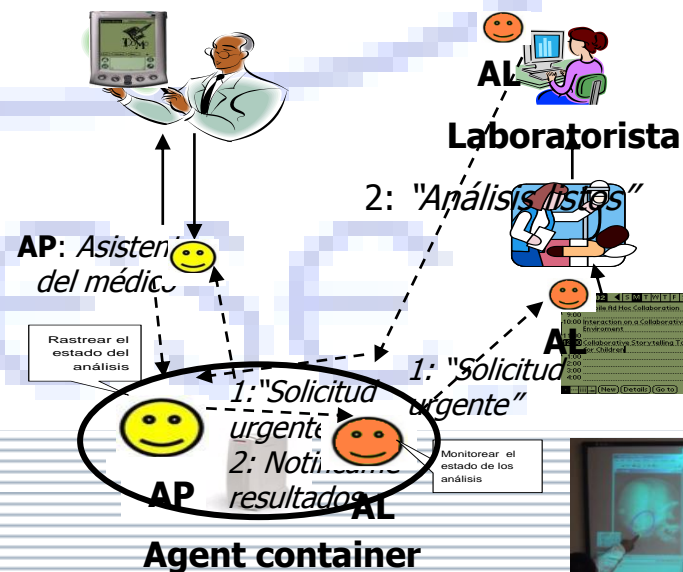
AL

Laboratorista

2: "Análisis listos"

AP: Asistente del médico

Rastrear el estado del análisis

AL

1: "Solicitud urgente"

1: "Solicitud urgente"
2: Notifícame resultados

Monitorear el estado de los análisis

AP

AL

Agent container

9:00 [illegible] Ad Hoc Collaboration
10:00 Interaction on a Collaborative Enviroment
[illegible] Collaborative Storytelling T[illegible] for Children
1:00
2:00
3:00
4:00
(New) (Details) (Go to)
S M T W T F